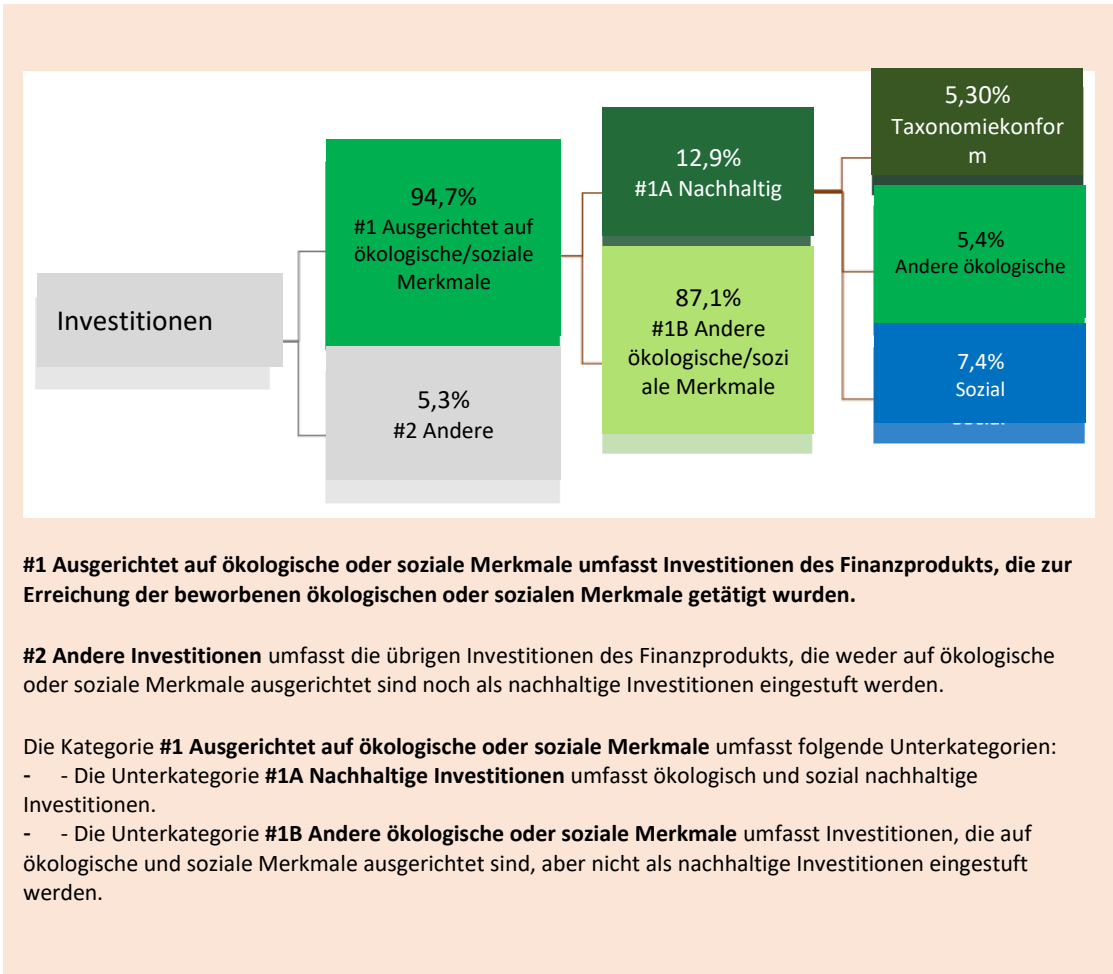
Investitionen

94,7%
#1 Ausgerichtet auf ökologische/soziale Merkmale

5,3%
#2 Andere

12,9%
#1A Nachhaltig

87,1%
#1B Andere ökologische/soziale Merkmale

5,30%
Taxonomiekonform

5,4%
Andere ökologische

7,4%
Sozial

**#1 Ausgerichtet auf ökologische oder soziale Merkmale umfasst Investitionen des Finanzprodukts, die zur Erreichung der beworbenen ökologischen oder sozialen Merkmale getätigt wurden.**

**#2 Andere Investitionen** umfasst die übrigen Investitionen des Finanzprodukts, die weder auf ökologische oder soziale Merkmale ausgerichtet sind noch als nachhaltige Investitionen eingestuft werden.

Die Kategorie **#1 Ausgerichtet auf ökologische oder soziale Merkmale** umfasst folgende Unterkategorien:
- - Die Unterkategorie **#1A Nachhaltige Investitionen** umfasst ökologisch und sozial nachhaltige Investitionen.
- - Die Unterkategorie **#1B Andere ökologische oder soziale Merkmale** umfasst Investitionen, die auf ökologische und soziale Merkmale ausgerichtet sind, aber nicht als nachhaltige Investitionen eingestuft werden.